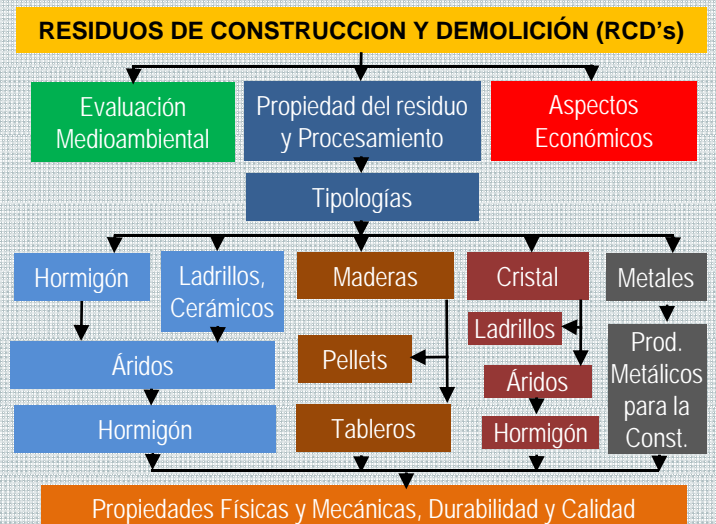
RESIDUOS DE CONSTRUCCION Y DEMOLICIÓN (RCD's)

Evaluación Medioambiental

Propiedad del residuo y Procesamiento

Aspectos Económicos

Tipologías

Hormigón

Ladrillos, Cerámicos

Maderas

Cristal

Metales

Áridos

Hormigón

Pellets

Tableros

Ladrillos

Áridos

Hormigón

Prod. Metálicos para la Const.

Propiedades Físicas y Mecánicas, Durabilidad y Calidad